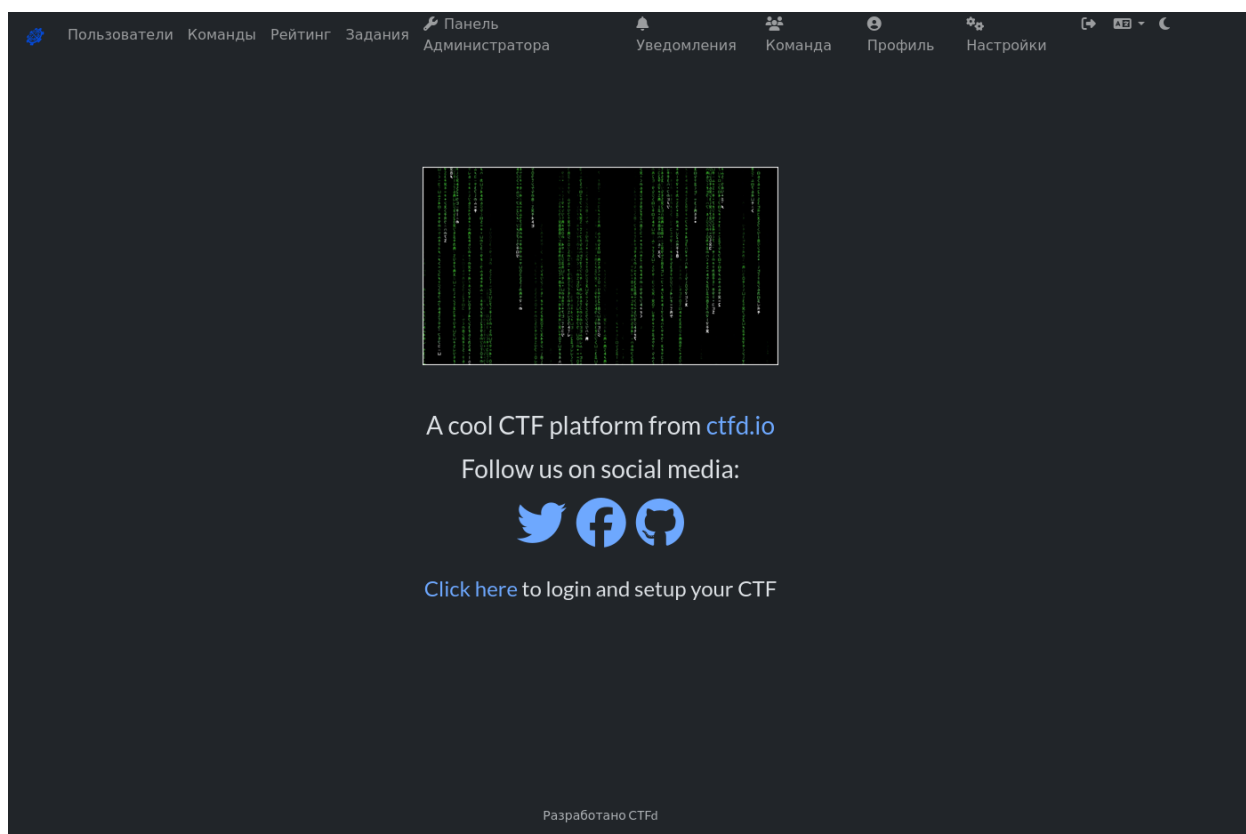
Пользователи Команды Рейтинг Задания Панель Администратора Уведомления Команда Профиль Настройки

A cool CTF platform from ctfd.io

Follow us on social media:

Click here to login and setup your CTF

Разработано CTFd